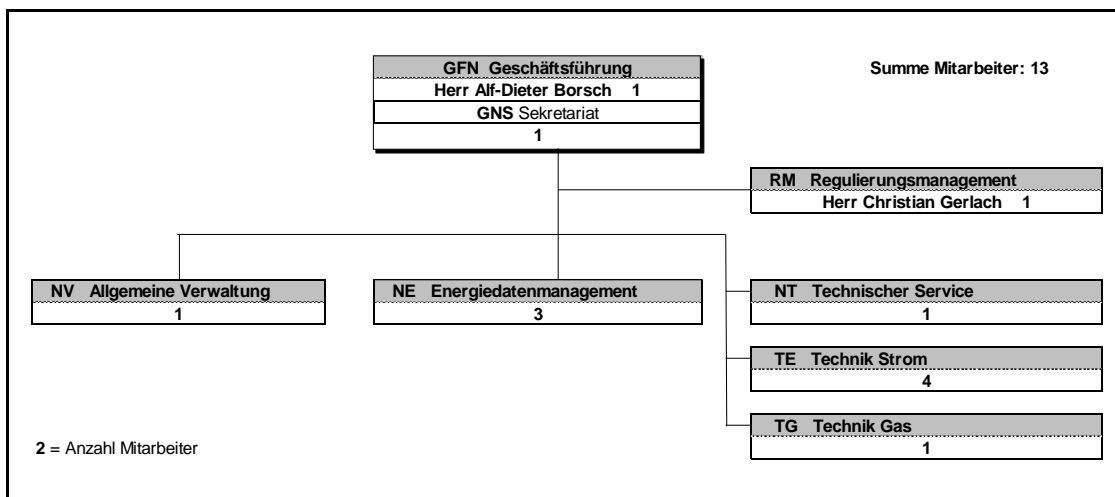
GFN Geschäftsführung
Herr Alf-Dieter Borsch 1
GNS Sekretariat
1

Summe Mitarbeiter: 13

RM Regulierungsmanagement
Herr Christian Gerlach 1

NV Allgemeine Verwaltung
1

NE Energiedatenmanagement
3

NT Technischer Service
1

TE Technik Strom
4

TG Technik Gas
1

2 = Anzahl Mitarbeiter